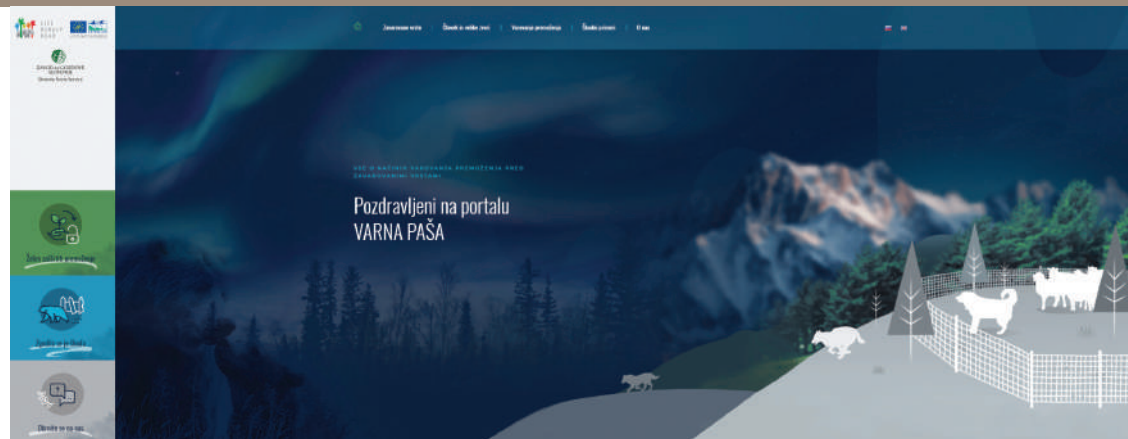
Zavarovane vrste | Človek in velike zveri | Varovanje premoženja | Škode primeri | O nas

VSE O NAČINIH VAROVANJA PREMOŽENJA PRED ZAVAROVANIMI VRSTAMI

Pozdravljeni na portalu VARNA PAŠA

Želim zaščititi premoženje

Zgodila se je škoda

Obrnite se na nas